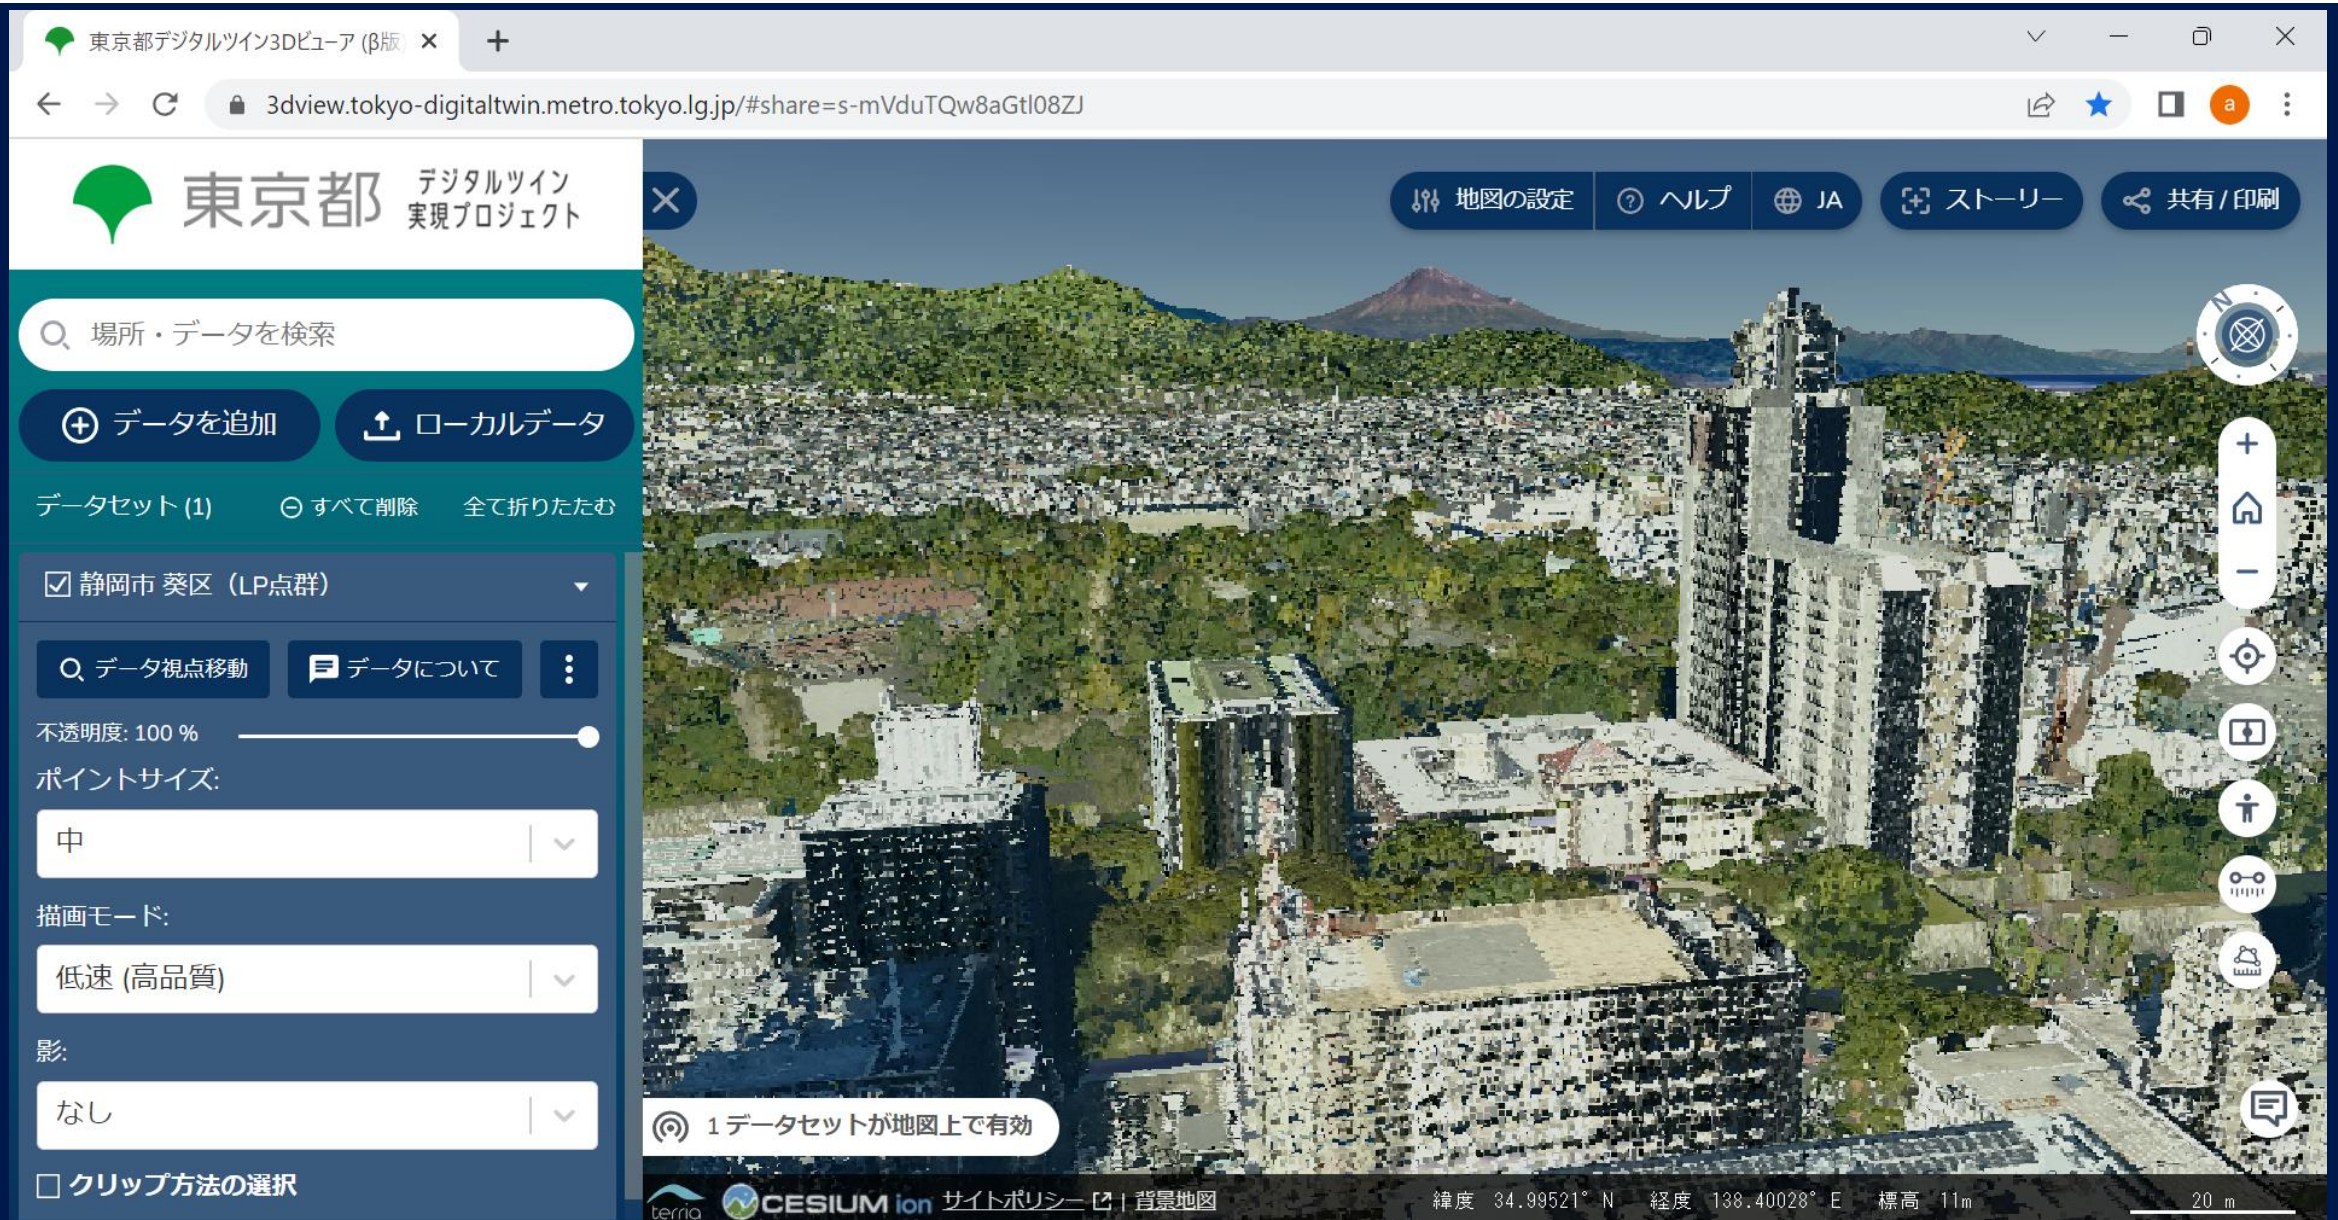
東京都デジタルツイン3Dビューア (β版
3dview.tokyo-digitaltwin.metro.tokyo.lg.jp/#share=s-mVduTQw8aGtl08ZJ
a

東京都 デジタルツイン実現プロジェクト

場所・データを検索

データを追加
ローカルデータ

データセット (1)
すべて削除
全て折りたたむ

静岡市 葵区（LP点群）

データ視点移動
データについて

不透明度: 100 %
ポイントサイズ:
中
描画モード:
低速 (高品質)
影:
なし
クリップ方法の選択

地図の設定
ヘルプ
JA
ストーリー
共有 / 印刷

N

1 データセットが地図上で有効

terria CESIUM ion サイトポリシー | 背景地図
緯度 34.99521° N 経度 138.40028° E 標高 11m
20 m